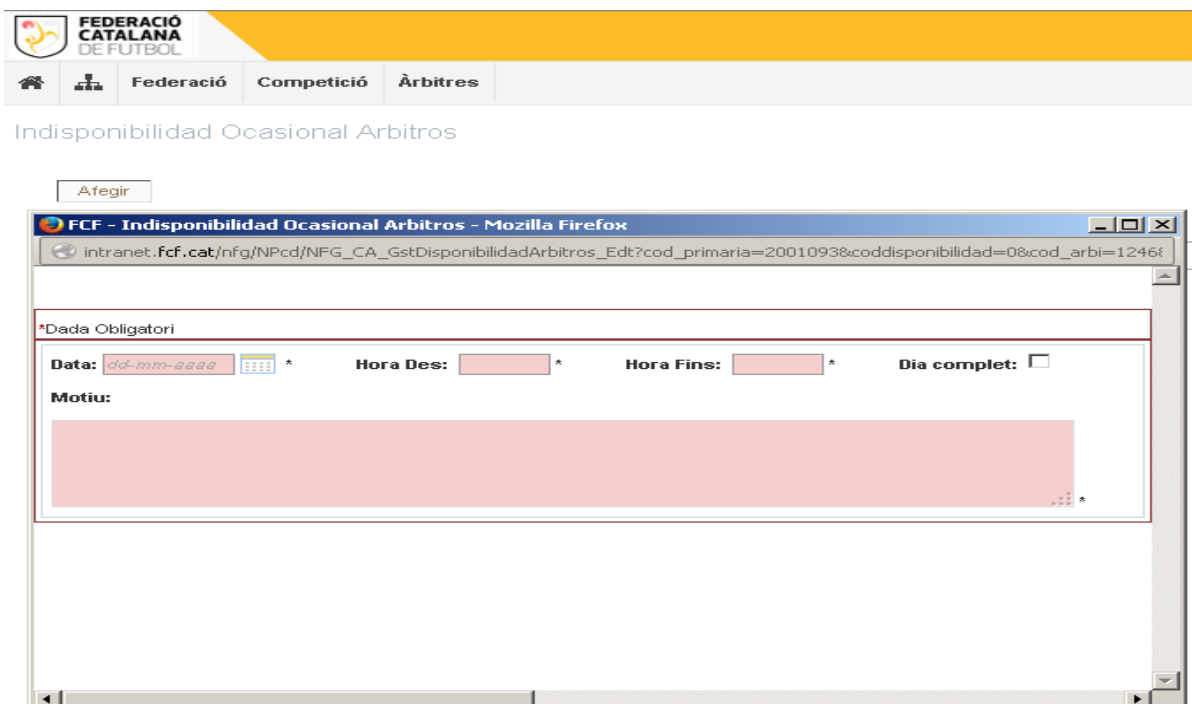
FEDERACIÓ CATALANA DE FUTBOL

Federació Competició Àrbitres

Indisponibilidad Ocasional Arbitros

Afegir

FCF - Indisponibilidad Ocasional Arbitros - Mozilla Firefox

intranet.fcf.cat/nfg/NPcd/NFG_CA_GstDisponibilidadArbitros_Edt?cod_primaria=2001093&coddisponibilidad=0&cod_arbi=1246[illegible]

*Dada Obligatori

Data: dd-mm-aaaa * Hora Des: * Hora Fins: * Dia complet:

Motiu:

*